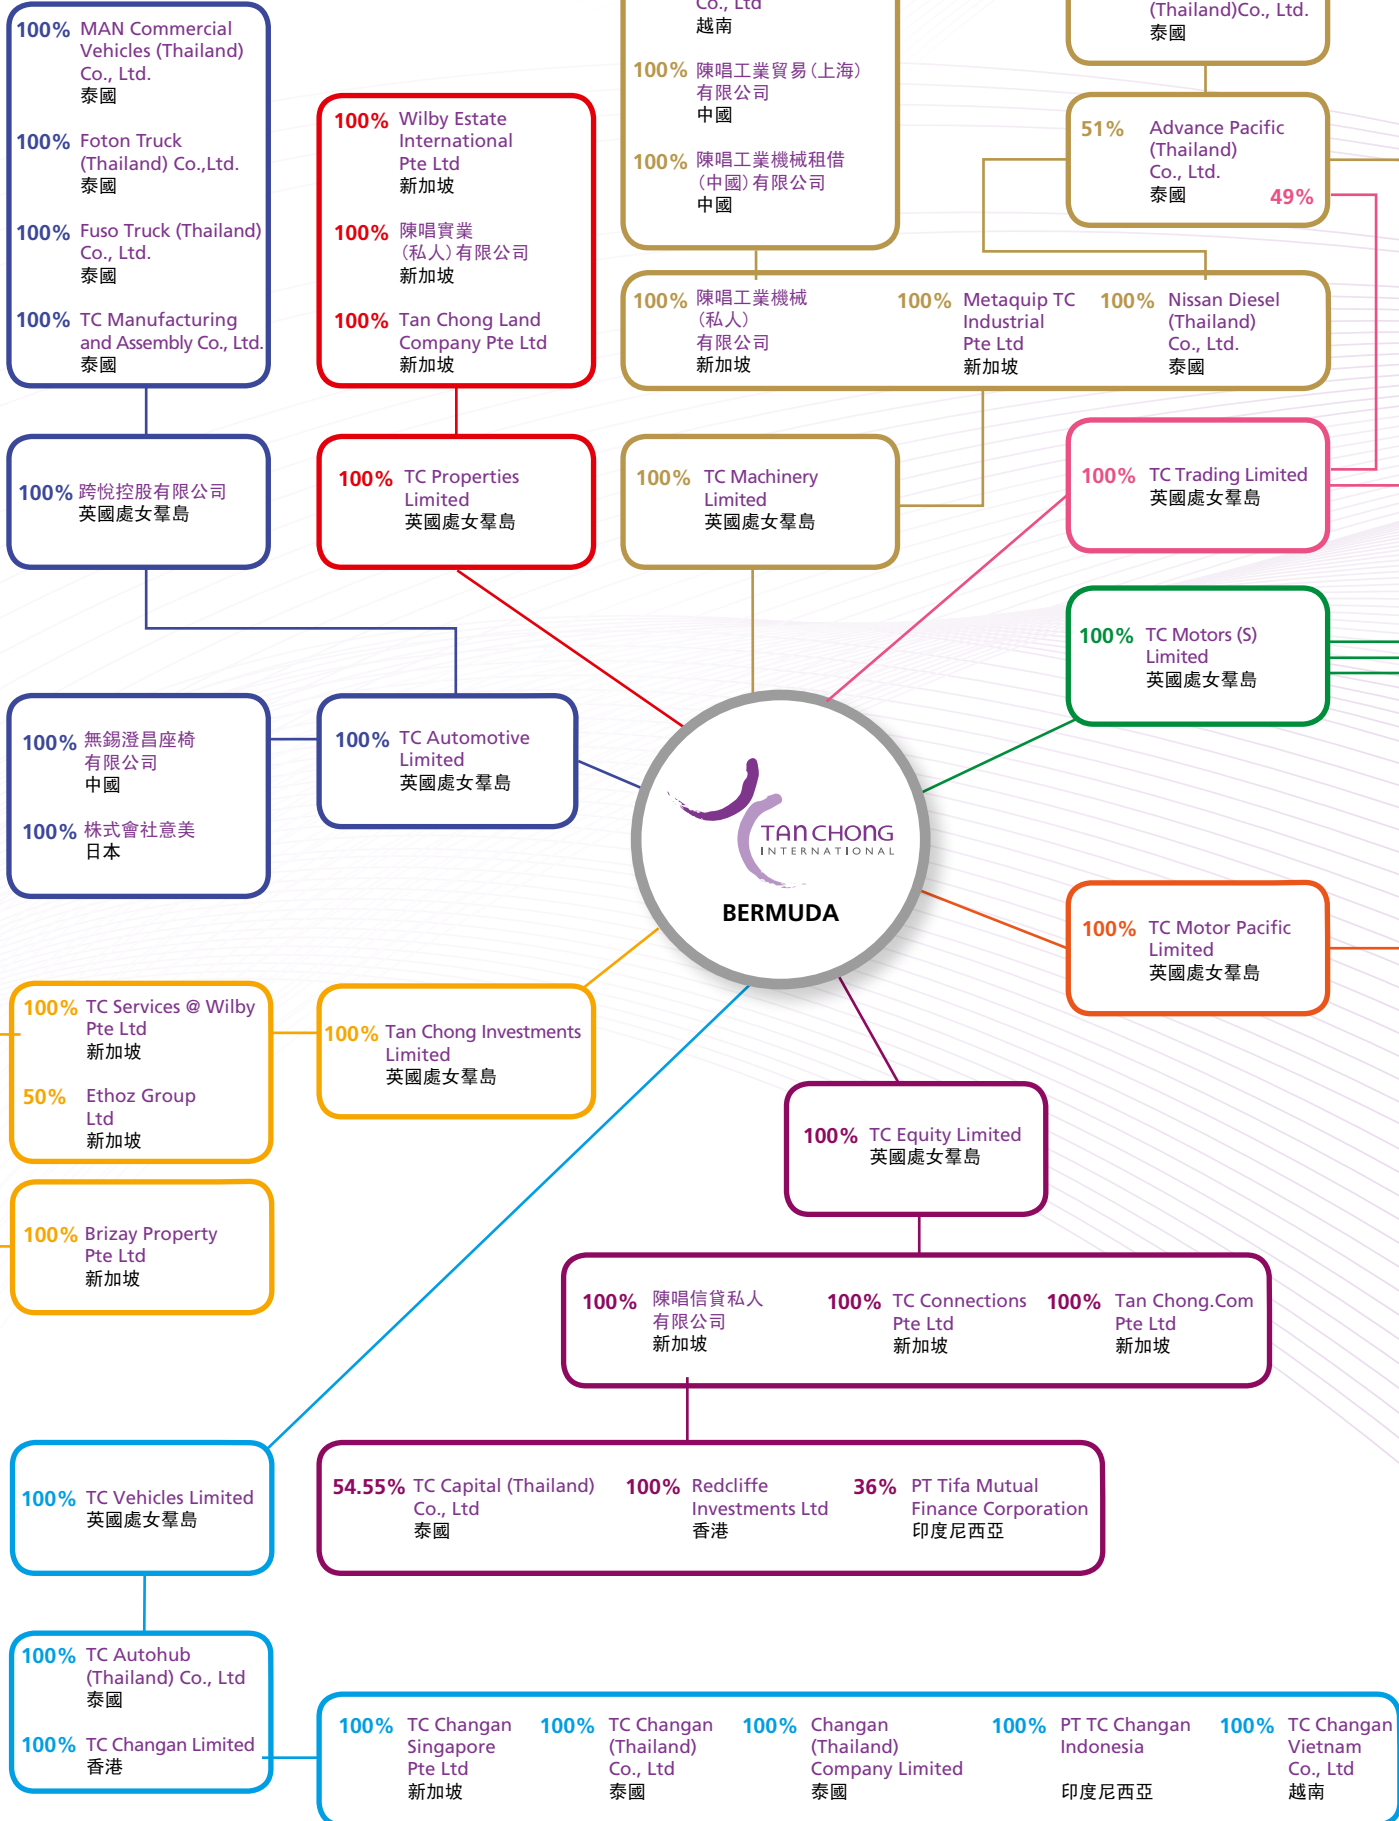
100% MAN Commercial Vehicles (Thailand) Co., Ltd.
泰國

100% Foton Truck (Thailand) Co.,Ltd.
泰國

100% Fuso Truck (Thailand) Co., Ltd.
泰國

100% TC Manufacturing and Assembly Co., Ltd.
泰國

100% Wilby Estate International Pte Ltd
新加坡

100% 陳唱實業（私人）有限公司
新加坡

100% Tan Chong Land Company Pte Ltd
新加坡

Co., Ltd
越南

100% 陳唱工業貿易（上海）有限公司
中國

100% 陳唱工業機械租借（中國）有限公司
中國

(Thailand)Co., Ltd.
泰國

51% Advance Pacific (Thailand) Co., Ltd.
泰國 49%

100% 陳唱工業機械（私人）有限公司
新加坡

100% Metaquip TC Industrial Pte Ltd
新加坡

100% Nissan Diesel (Thailand) Co., Ltd.
泰國

100% 跨悅控股有限公司
英國處女羣島

100% TC Properties Limited
英國處女羣島

100% TC Machinery Limited
英國處女羣島

100% TC Trading Limited
英國處女羣島

100% TC Motors (S) Limited
英國處女羣島

100% 無錫澄昌座椅有限公司
中國

100% 株式會社意美
日本

100% TC Automotive Limited
英國處女羣島

TAN CHONG
INTERNATIONAL
BERMUDA

100% TC Motor Pacific Limited
英國處女羣島

100% TC Services @ Wilby Pte Ltd
新加坡

50% Ethoz Group Ltd
新加坡

100% Tan Chong Investments Limited
英國處女羣島

100% Brizay Property Pte Ltd
新加坡

100% TC Equity Limited
英國處女羣島

100% 陳唱信貸私人有限公司
新加坡

100% TC Connections Pte Ltd
新加坡

100% Tan Chong.Com Pte Ltd
新加坡

100% TC Vehicles Limited
英國處女羣島

54.55% TC Capital (Thailand) Co., Ltd
泰國

100% Redcliffe Investments Ltd
香港

36% PT Tifa Mutual Finance Corporation
印度尼西亞

100% TC Autohub (Thailand) Co., Ltd
泰國

100% TC Changan Limited
香港

100% TC Changan Singapore Pte Ltd
新加坡

100% TC Changan (Thailand) Co., Ltd
泰國

100% Changan (Thailand) Company Limited
泰國

100% PT TC Changan Indonesia
印度尼西亞

100% TC Changan Vietnam Co., Ltd
越南